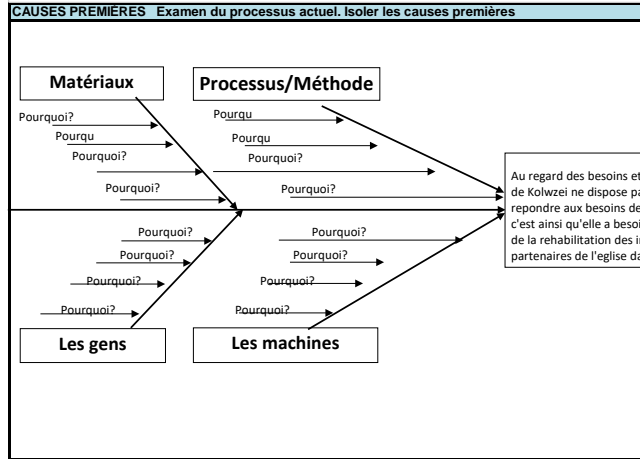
CAUSES PREMIÈRES Examen du processus actuel. Isoler les causes premières

Matériaux

Processus/Méthode

Pourquoi?

Pourqu

Pourquoi?

Pourquoi?

Pourqu

Pourqu

Pourquoi?

Pourquoi?

Au regard des besoins et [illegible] de Kolwzei ne dispose pa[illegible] repondre aux besoins de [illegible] c'est ainsi qu'elle a besoi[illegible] de la rehabilitation des i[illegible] partenaires de l'eglise da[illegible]

Pourquoi?

Pourquoi?

Pourquoi?

Pourquoi?

Pourquoi?

Pourquoi?

Pourquoi?

Pourquoi?

Les gens

Les machines